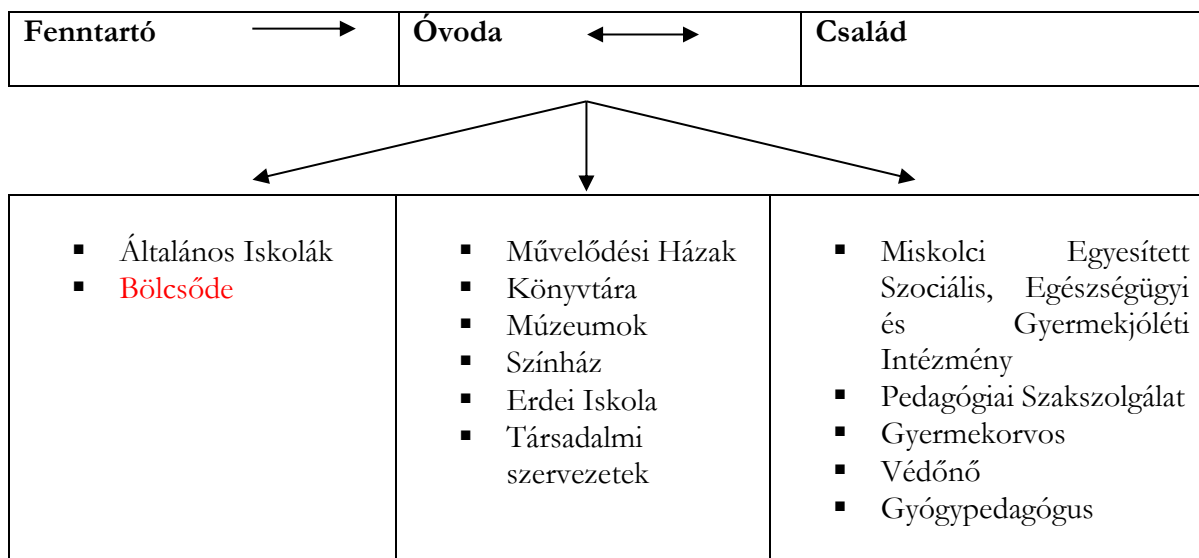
| Fenntartó | Óvoda | Család |
|---|---|---|

| | | |
|---|---|---|
| ▪ Általános Iskolák<br>▪ Bölcsőde | ▪ Művelődési Házak<br>▪ Könyvtára<br>▪ Múzeumok<br>▪ Színház<br>▪ Erdei Iskola<br>▪ Társadalmi szervezetek | ▪ Miskolci Egyesített Szociális, Egészségügyi és Gyermekjóléti Intézmény<br>▪ Pedagógiai Szakszolgálat<br>▪ Gyermekorvos<br>▪ Védőnő<br>▪ Gyógypedagógus |